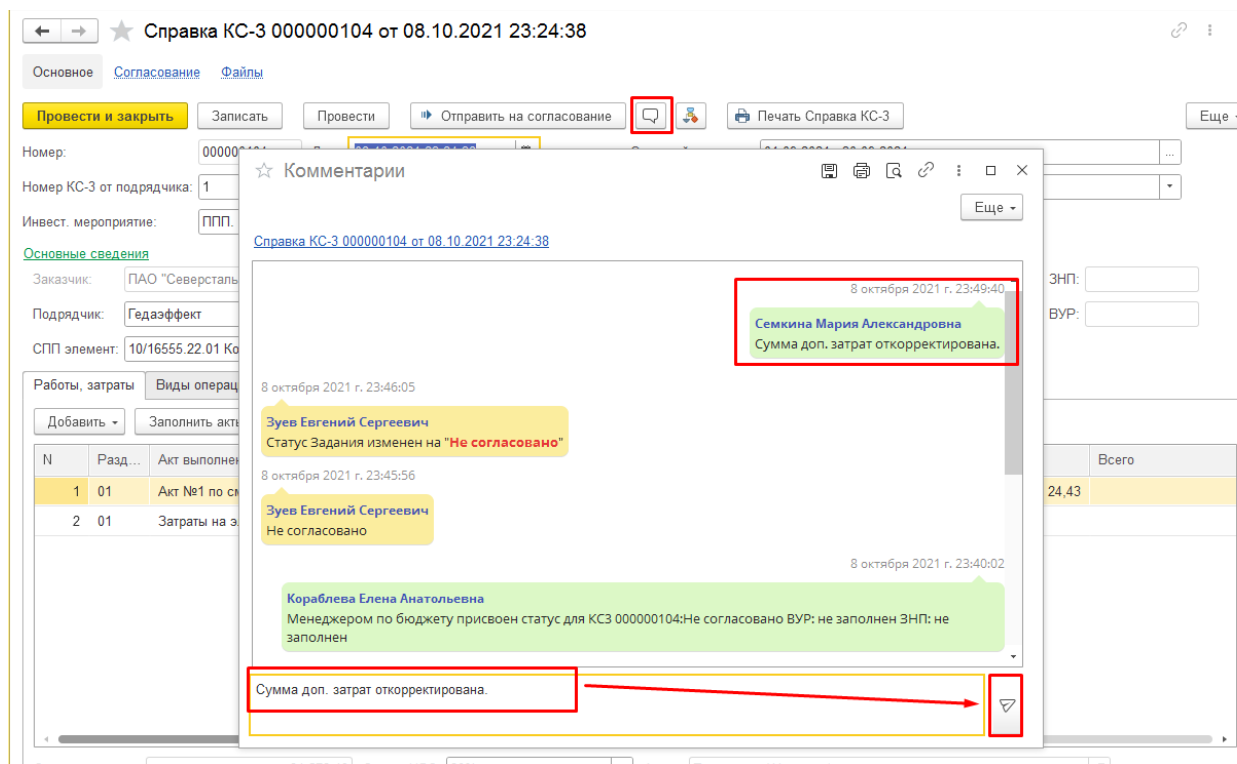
Справка КС-3 000000104 от 08.10.2021 23:24:38

Основное Согласование Файлы

Провести и закрыть Записать Провести Отправить на согласование Печать Справка КС-3 Еще

Номер: 000000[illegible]

Номер КС-3 от подрядчика: 1

Инвест. мероприятие: ППП.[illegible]

Основные сведения

Заказчик: ПАО "Северсталь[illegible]

Подрядчик: Гедаэффект

СПП элемент: 10/16555.22.01 Ко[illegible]

ЗНП:

ВУР:

Работы, затраты Виды операц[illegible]

Добавить Заполнить акты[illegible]

| N | Разд... | Акт выполнен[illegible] | Всего |
|---|---|---|---|
| 1 | 01 | Акт №1 по см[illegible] | 24,43 |
| 2 | 01 | Затраты на э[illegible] | |

Комментарии

Еще

Справка КС-3 000000104 от 08.10.2021 23:24:38

8 октября 2021 г. 23:49:40
Семкина Мария Александровна
Сумма доп. затрат откорректирована.

8 октября 2021 г. 23:46:05
Зуев Евгений Сергеевич
Статус Задания изменен на "Не согласовано"

8 октября 2021 г. 23:45:56
Зуев Евгений Сергеевич
Не согласовано

8 октября 2021 г. 23:40:02
Кораблева Елена Анатольевна
Менеджером по бюджету присвоен статус для КС3 000000104:Не согласовано ВУР: не заполнен ЗНП: не заполнен

Сумма доп. затрат откорректирована.